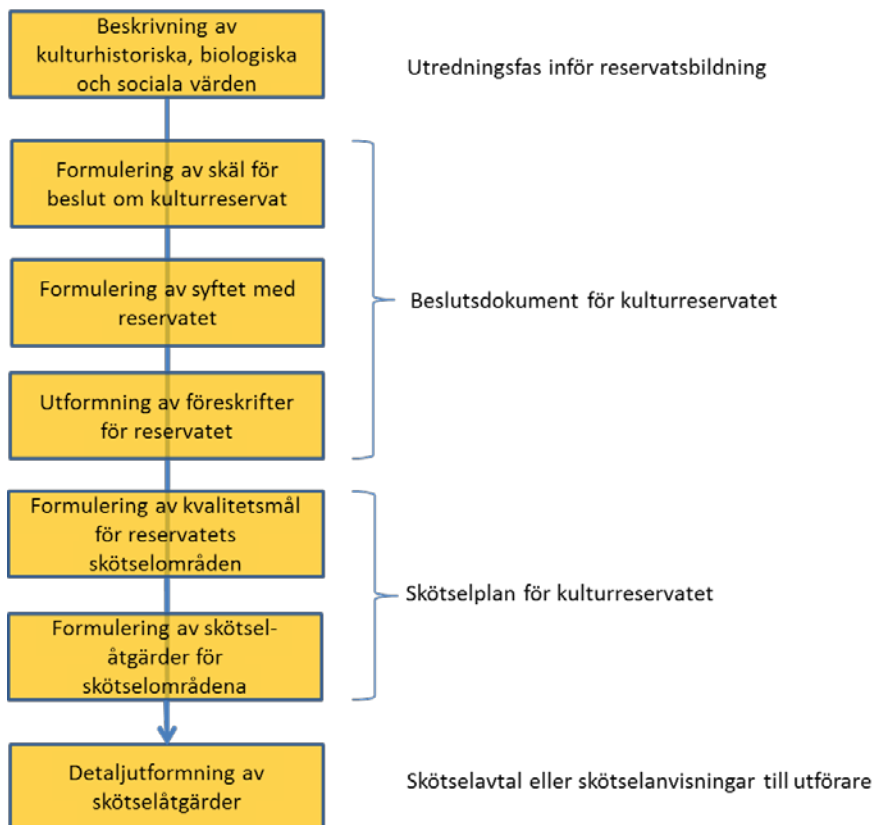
Beskrivning av kulturhistoriska, biologiska och sociala värden

Utredningsfas inför reservatsbildning

Formulering av skäl för beslut om kulturreservat

Formulering av syftet med reservatet

Utformning av föreskrifter för reservatet

Beslutsdokument för kulturreservatet

Formulering av kvalitetsmål för reservatets skötselområden

Formulering av skötselåtgärder för skötselområdena

Skötselplan för kulturreservatet

Detaljutformning av skötselåtgärder

Skötselavtal eller skötselanvisningar till utförare